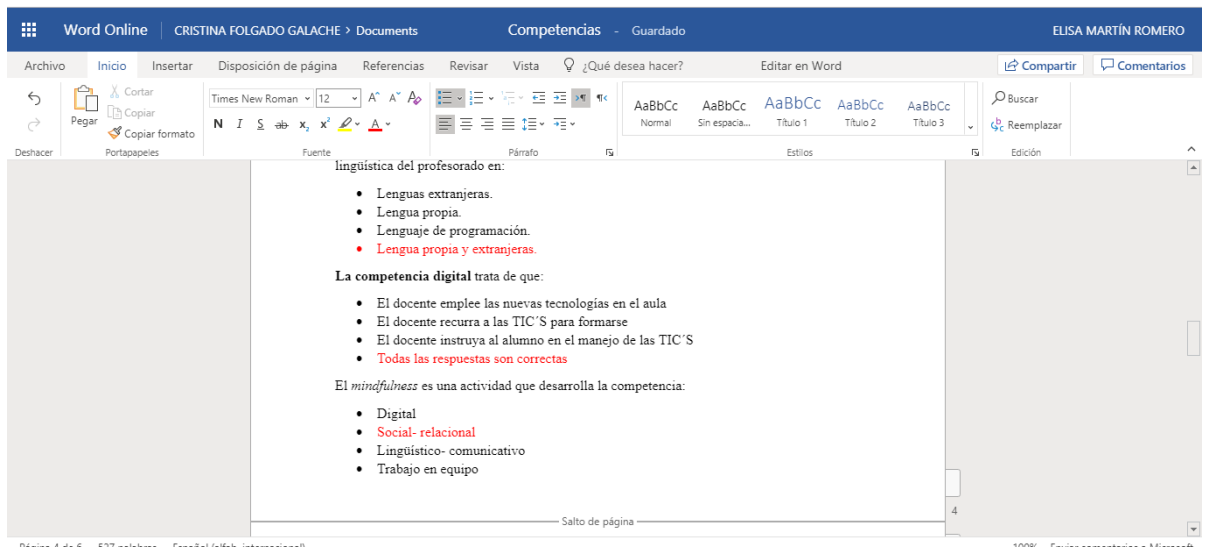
Word Online CRISTINA FOLGADO GALACHE > Documents Competencias - Guardado ELISA MARTÍN ROMERO

Archivo Inicio Insertar Disposición de página Referencias Revisar Vista ¿Qué desea hacer? Editar en Word Compartir Comentarios

Deshacer Pegar Cortar Copiar Copiar formato Portapapeles Times New Roman 12 Fuente Párrafo AaBbCc Normal AaBbCc Sin espacia... AaBbCc Título 1 AaBbCc Título 2 AaBbCc Título 3 Estilos Buscar Reemplazar Edición

lingüística del profesorado en:

- Lenguas extranjeras.
- Lengua propia.
- Lenguaje de programación.
- Lengua propia y extranjeras.

**La competencia digital** trata de que:

- El docente emplee las nuevas tecnologías en el aula
- El docente recurra a las TIC´S para formarse
- El docente instruya al alumno en el manejo de las TIC´S
- Todas las respuestas son correctas

El *mindfulness* es una actividad que desarrolla la competencia:

- Digital
- Social- relacional
- Lingüístico- comunicativo
- Trabajo en equipo

4

Salto de página

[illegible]